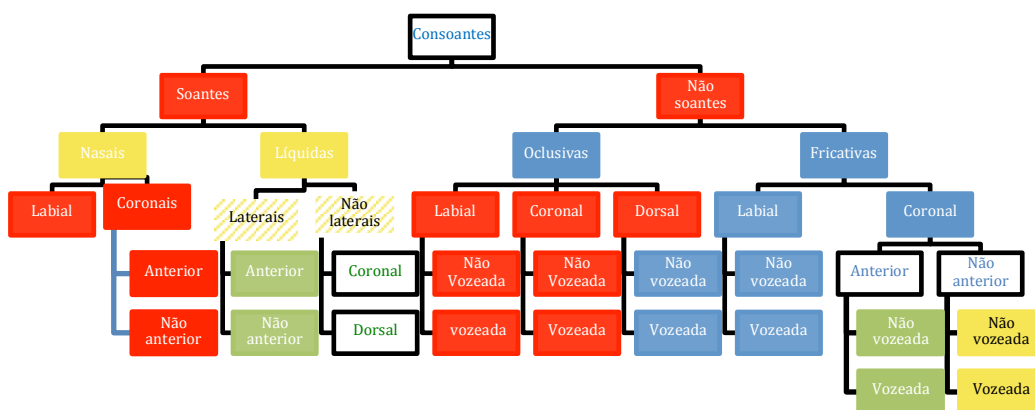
Consoantes

Soantes

Não soantes

Nasais

Líquidas

Oclusivas

Fricativas

Labial

Coronais

Laterais

Não laterais

Labial

Coronal

Dorsal

Labial

Coronal

Anterior

Não anterior

Anterior

Não anterior

Coronal

Dorsal

Não Vozeada

vozeada

Não Vozeada

Vozeada

Não vozeada

Vozeada

Não vozeada

Vozeada

Anterior

Não anterior

Não vozeada

Vozeada

Não vozeada

Vozeada